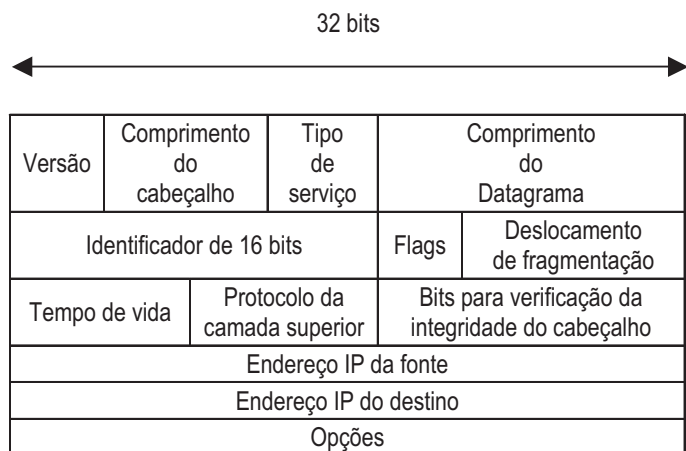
32 bits

| Versão | Comprimento do cabeçalho | Tipo de serviço | Comprimento do Datagrama |
|---|---|---|---|
| Identificador de 16 bits | | Flags | Deslocamento de fragmentação |
| Tempo de vida | Protocolo da camada superior | Bits para verificação da integridade do cabeçalho | |
| Endereço IP da fonte | | | |
| Endereço IP do destino | | | |
| Opções | | | |